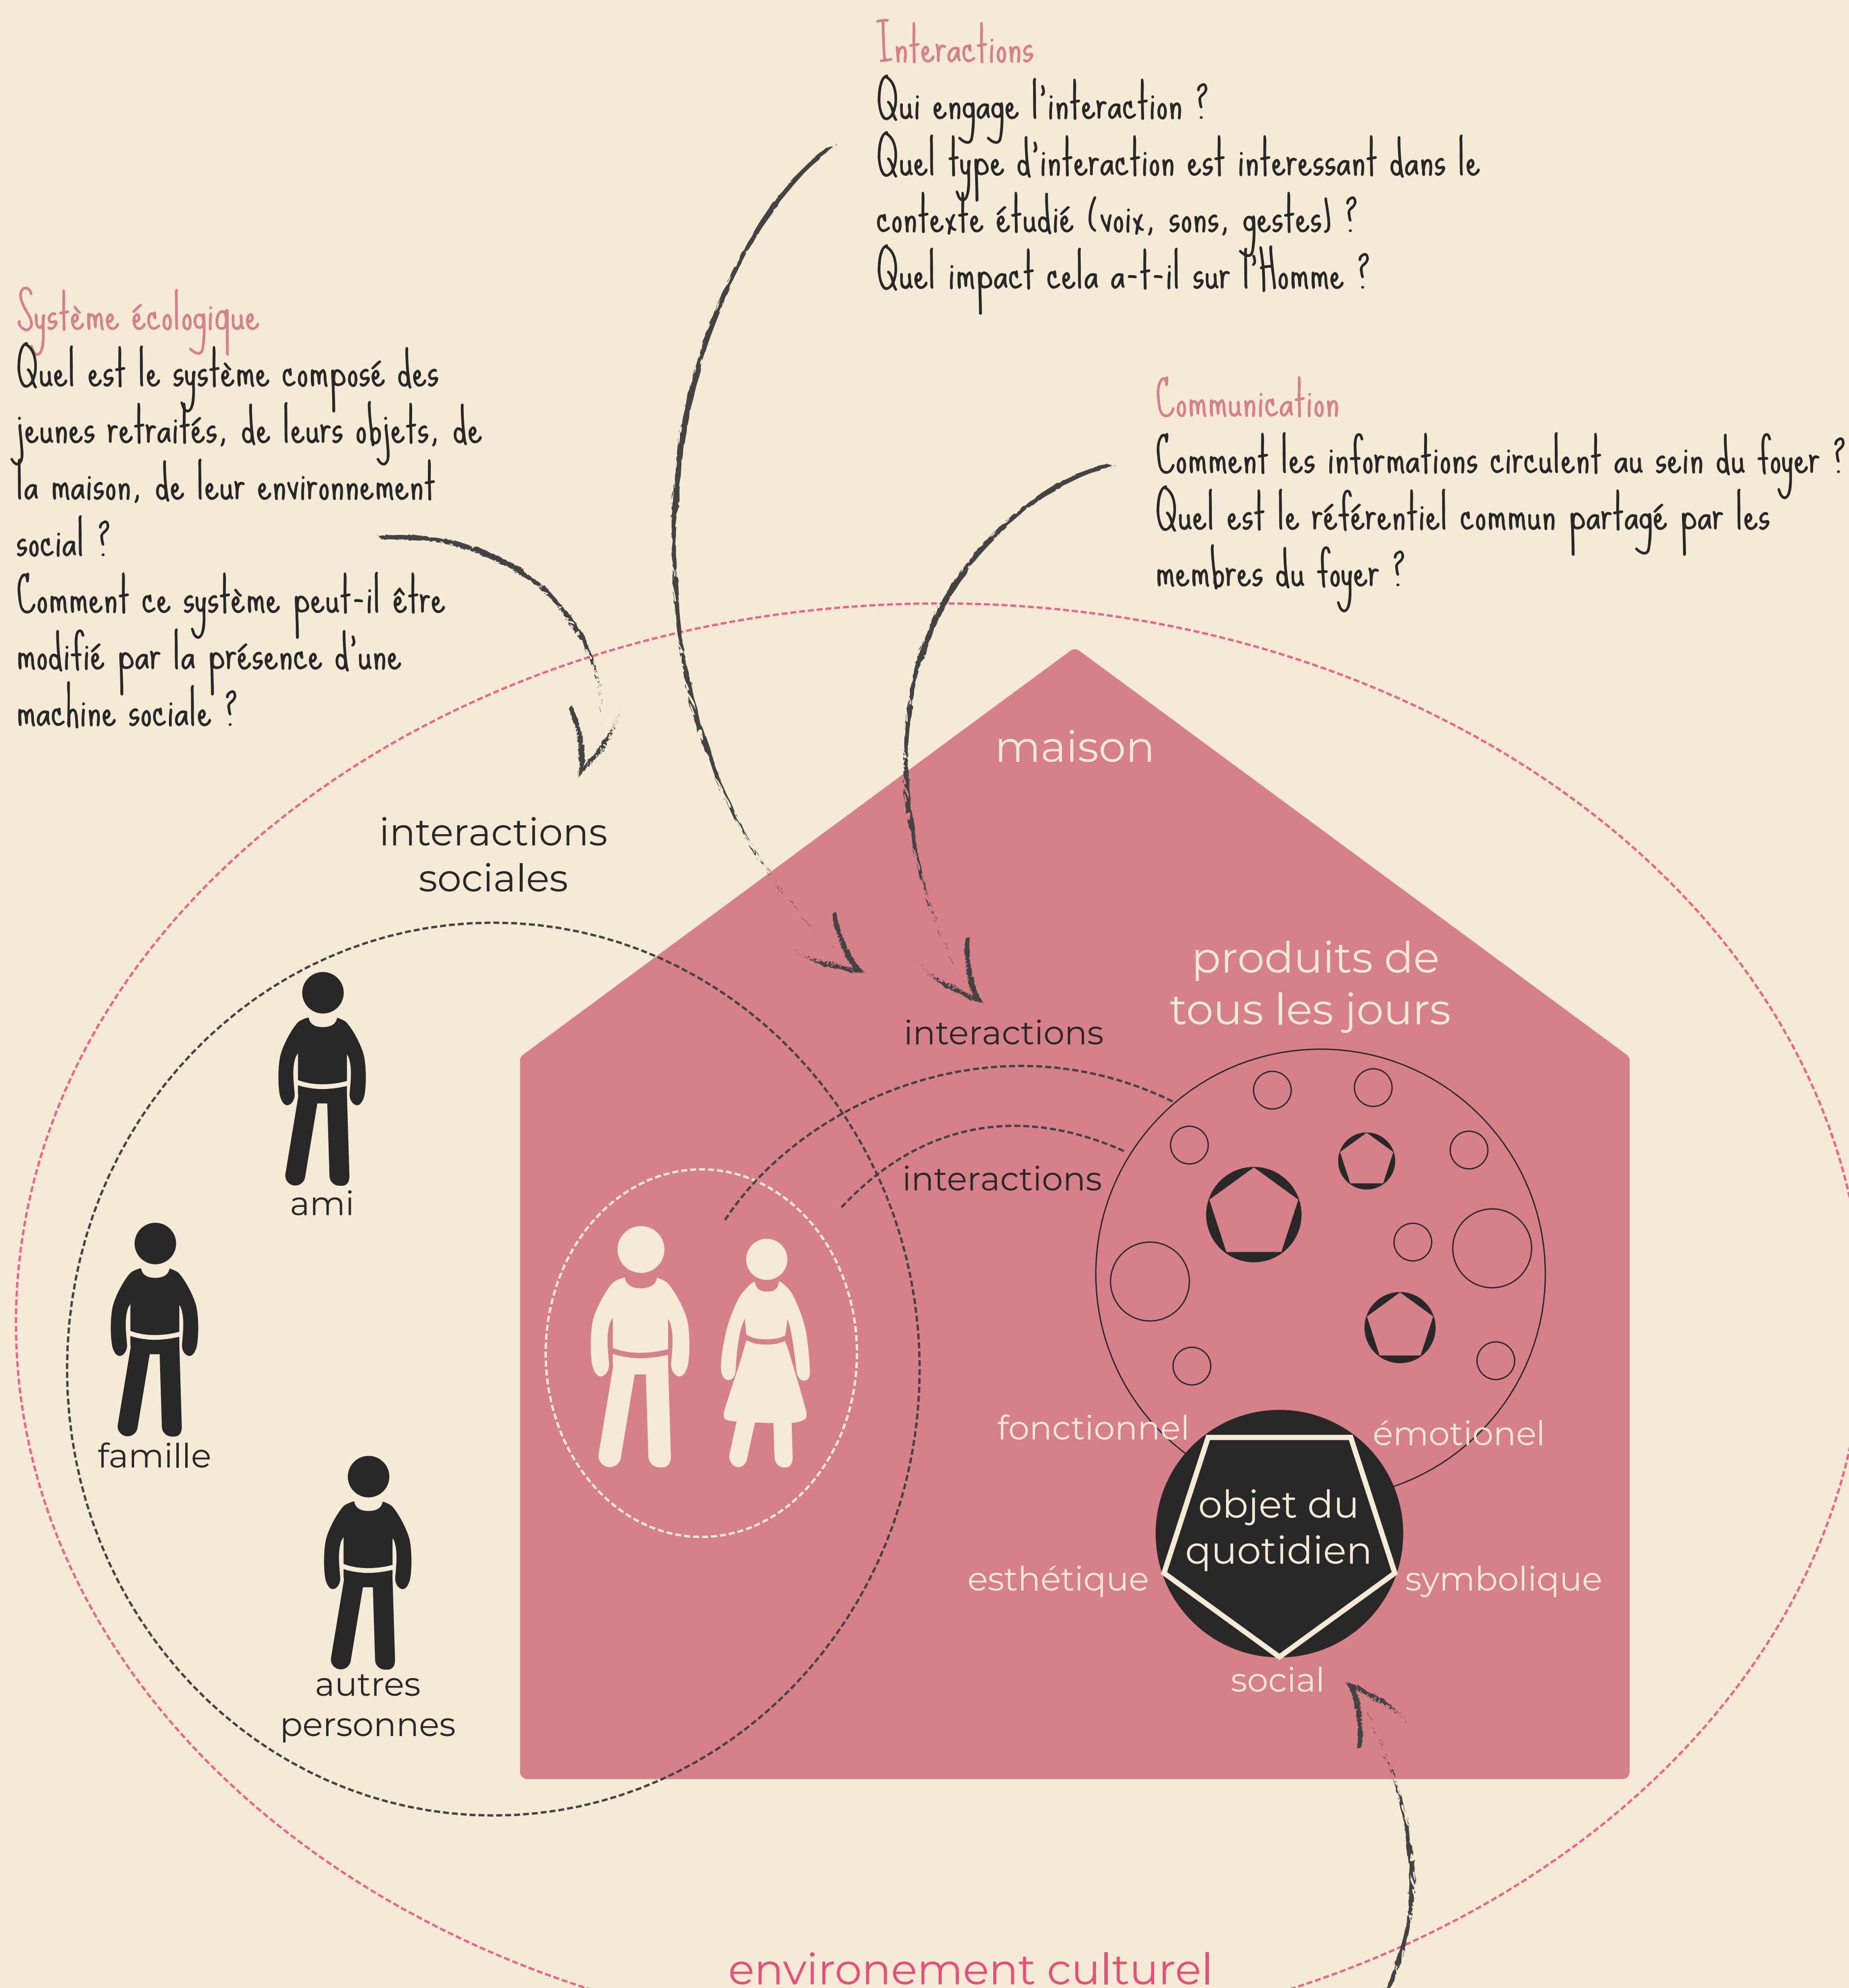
Interactions
Qui engage l'interaction ?
Quel type d'interaction est interessant dans le contexte étudié (voix, sons, gestes) ?
Quel impact cela a-t-il sur l'Homme ?

Système écologique
Quel est le système composé des jeunes retraités, de leurs objets, de la maison, de leur environnement social ?
Comment ce système peut-il être modifié par la présence d'une machine sociale ?

Communication
Comment les informations circulent au sein du foyer ?
Quel est le référentiel commun partagé par les membres du foyer ?

maison

interactions sociales

produits de tous les jours

interactions

interactions

ami

famille

autres personnes

fonctionnel

émotionel

objet du quotidien

esthétique

symbolique

social

environement culturel